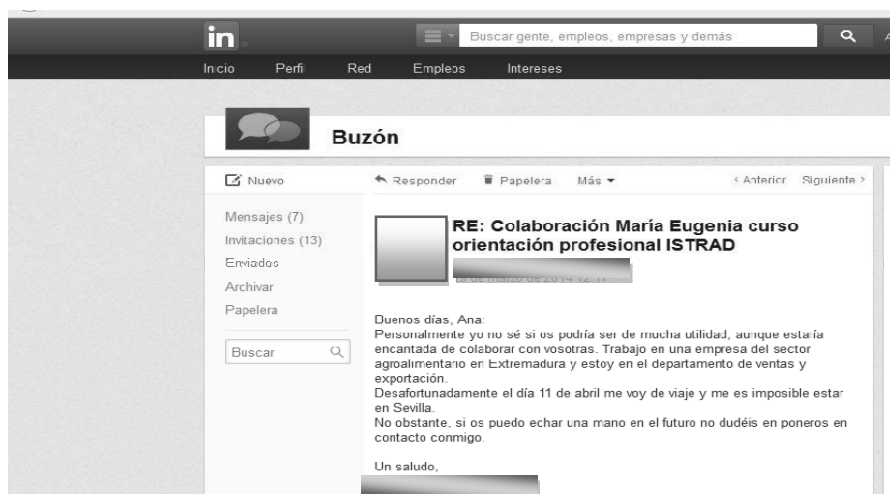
in

Buscar gente, empleos, empresas y demás

Inicio Perfil Red Empleos Intereses

Buzón

Nuevo

Responder Papelera Más

< Anterior Siguiente >

Mensajes (7)
Invitaciones (13)
Enviados
Archivar
Papelera

Buscar

RE: Colaboración María Eugenia curso orientación profesional ISTRAD

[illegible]

Buenos días, Ana:
Personalmente yo no sé si os podría ser de mucha utilidad, aunque estaría encantada de colaborar con vosotras. Trabajo en una empresa del sector agroalimentario en Extremadura y estoy en el departamento de ventas y exportación.
Desafortunadamente el día 11 de abril me voy de viaje y me es imposible estar en Sevilla.
No obstante, si os puedo echar una mano en el futuro no dudéis en poneros en contacto conmigo.

Un saludo,

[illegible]